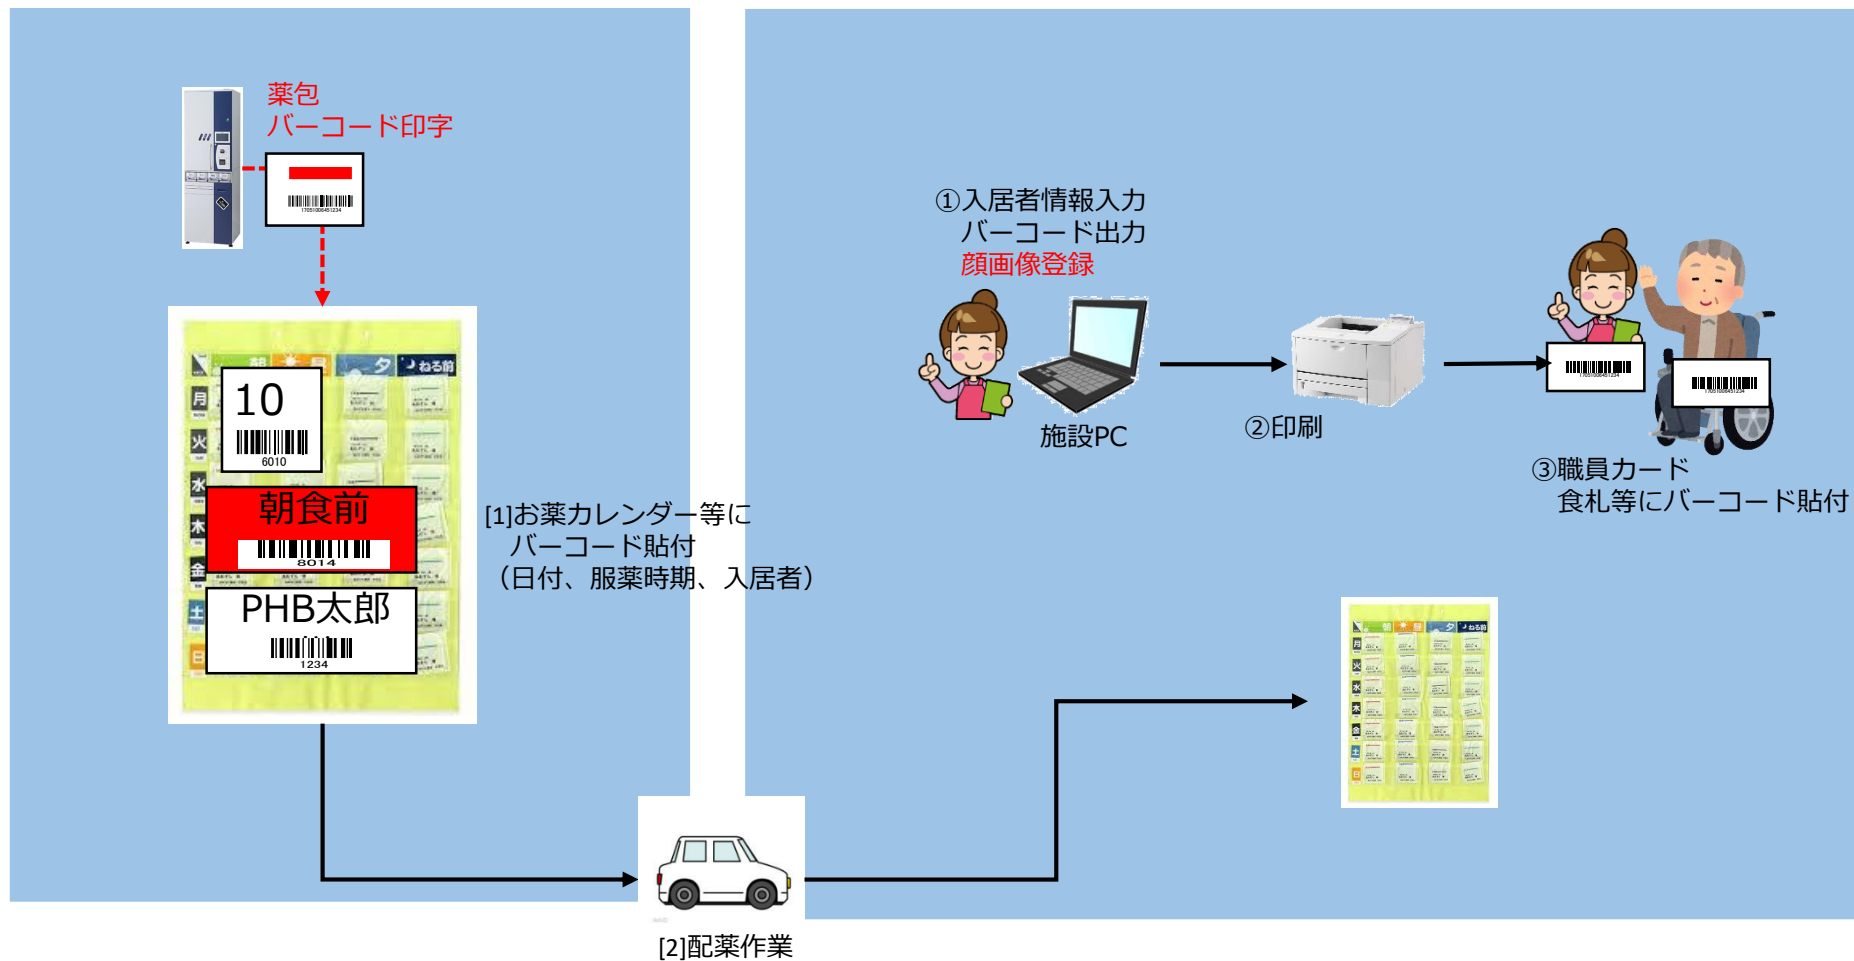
薬包
バーコード印字

朝 昼 夕 ねる前
月
火
水
木
金
土
日

10
6010

朝食前
8014

PHB太郎
1234

[1]お薬カレンダー等に
バーコード貼付
（日付、服薬時期、入居者）

①入居者情報入力
バーコード出力
顔画像登録

施設PC

②印刷

③職員カード
食札等にバーコード貼付

[2]配薬作業